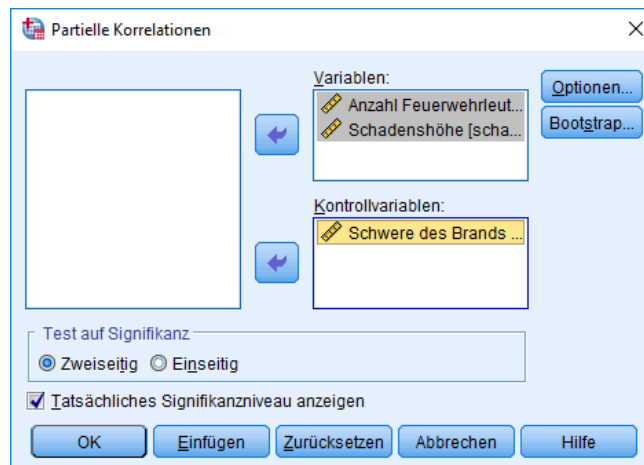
Partielle Korrelationen

Variablen:
Anzahl Feuerwehrleut...
Schadenshöhe [scha...

Optionen...
Bootstrap...

Kontrollvariablen:
Schwere des Brands ...

Test auf Signifikanz
Zweiseitig
Einseitig

Tatsächliches Signifikanzniveau anzeigen

OK
Einfügen
Zurücksetzen
Abbrechen
Hilfe